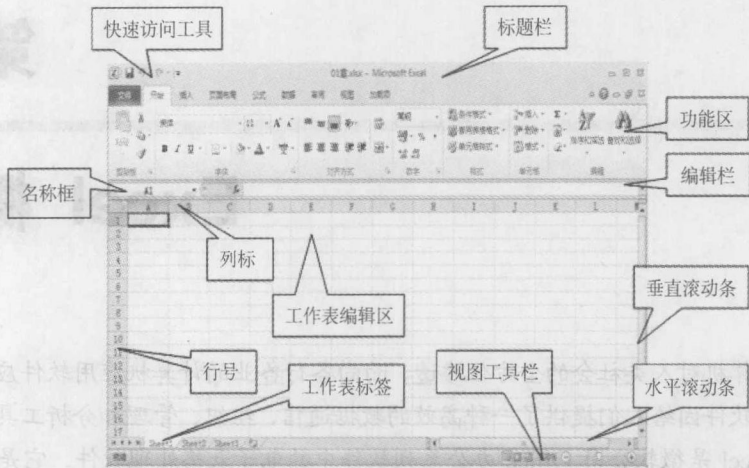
快速访问工具

标题栏

01章.xlsx - Microsoft Excel

文件 开始 插入 页面布局 公式 数据 审阅 视图 加载项

功能区

编辑栏

名称框

A1

列标

工作表编辑区

垂直滚动条

行号

视图工具栏

水平滚动条

工作表标签

Sheet1 Sheet2 Sheet3

就绪